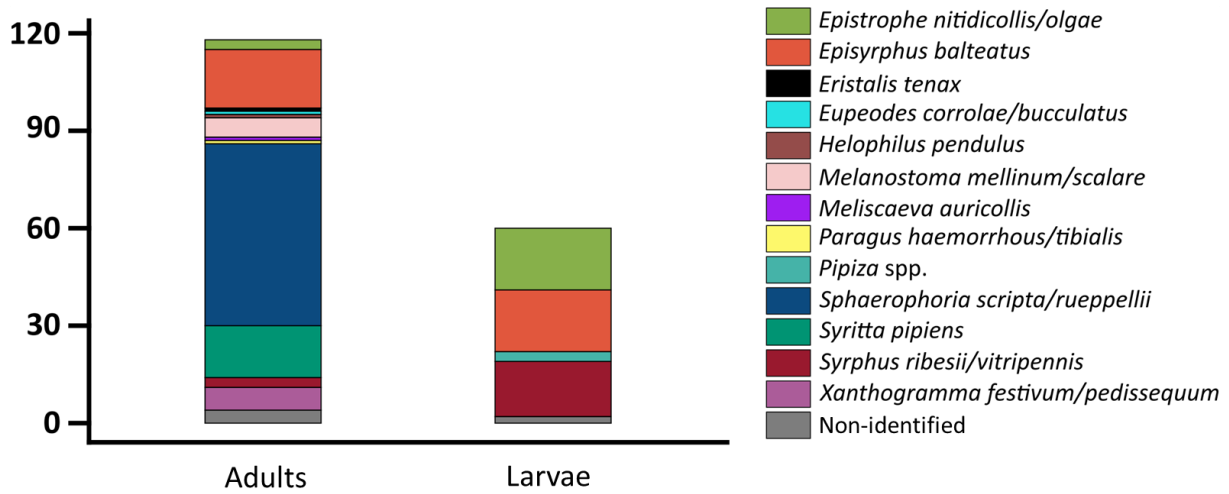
120
90
60
30
0

Adults
Larvae

Epistrophe nitidicollis/olgae
Episyrphus balteatus
Eristalis tenax
Eupeodes corrolae/bucculatus
Helophilus pendulus
Melanostoma mellinum/scalare
Meliscaeva auricollis
Paragus haemorrhous/tibialis
Pipiza spp.
Sphaerophoria scripta/rueppellii
Syritta pipiens
Syrphus ribesii/vitripennis
Xanthogramma festivum/pedissequum
Non-identified